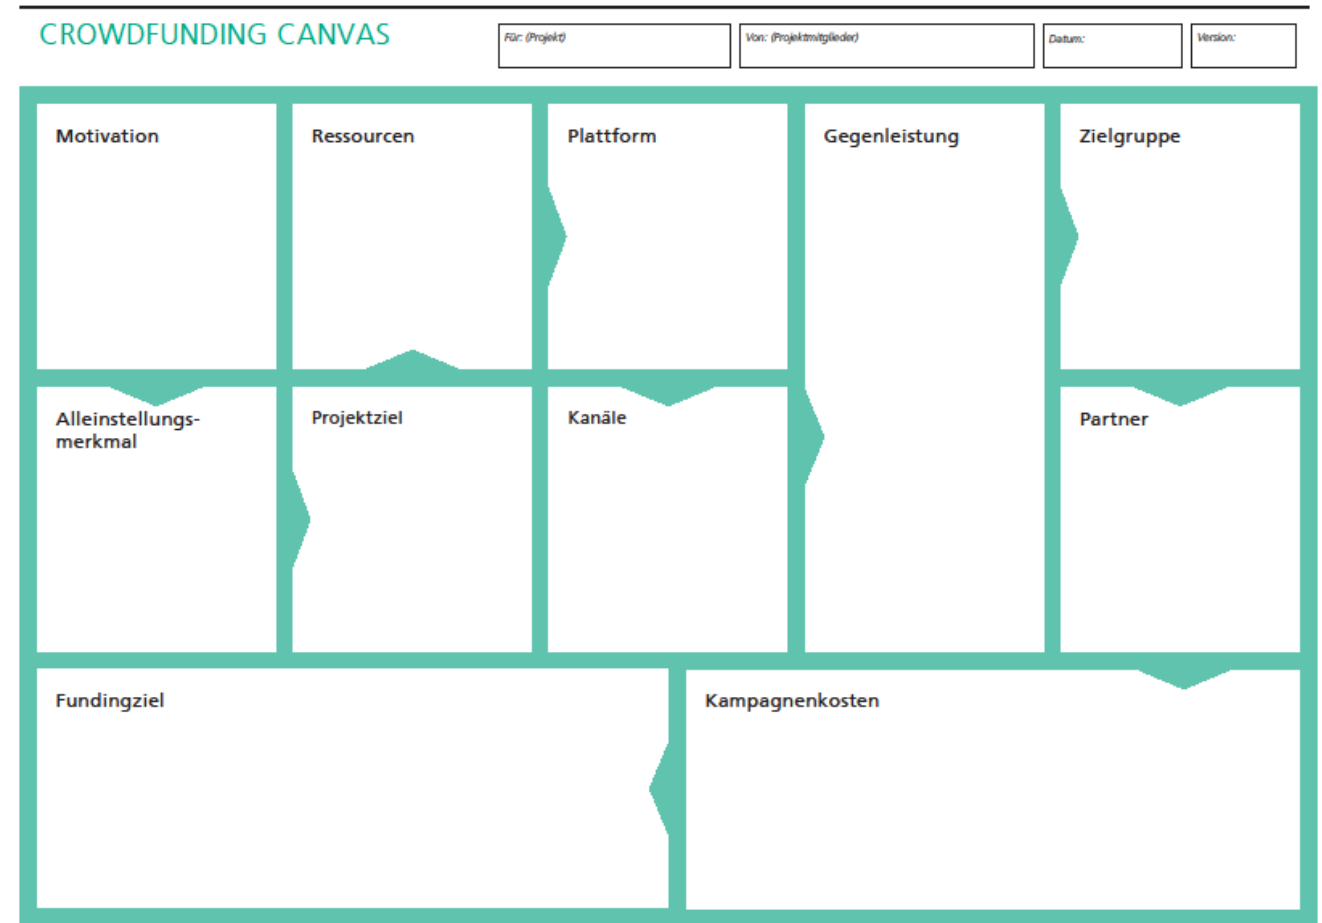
CROWDFUNDING CANVAS

Für: (Projekt)

Von: (Projektmitglieder)

Datum:

Version:

Motivation

Ressourcen

Plattform

Gegenleistung

Zielgruppe

Alleinstellungsmerkmal

Projektziel

Kanäle

Partner

Fundingziel

Kampagnenkosten